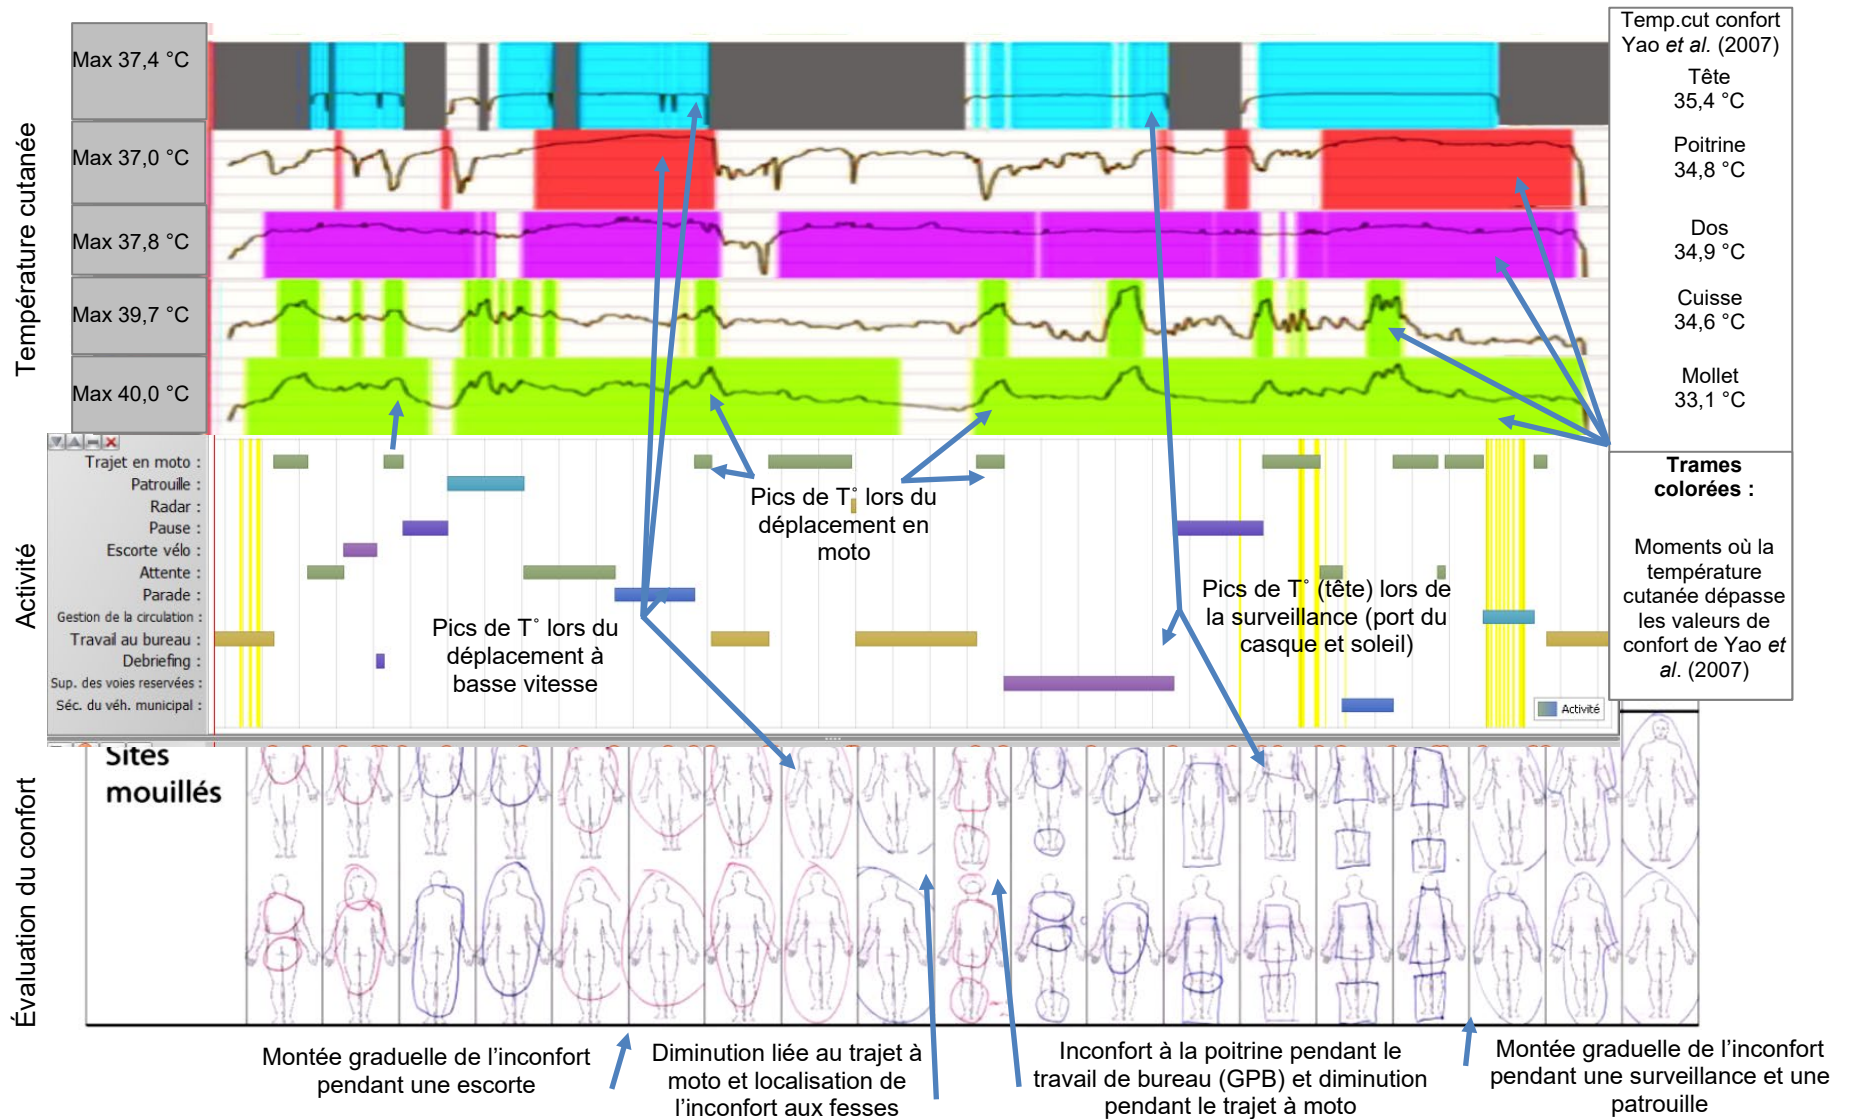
Température cutanée

Max 37,4 °C

Max 37,0 °C

Max 37,8 °C

Max 39,7 °C

Max 40,0 °C

Temp.cut confort Yao *et al.* (2007)

Tête
35,4 °C

Poitrine
34,8 °C

Dos
34,9 °C

Cuisse
34,6 °C

Mollet
33,1 °C

Activité

Trajet en moto :
Patrouille :
Radar :
Pause :
Escorte vélo :
Attente :
Parade :
Gestion de la circulation :
Travail au bureau :
Debriefing :
Sup. des voies reservées :
Séc. du véh. municipal :

Pics de T° lors du déplacement en moto

Pics de T° lors du déplacement à basse vitesse

Pics de T° (tête) lors de la surveillance (port du casque et soleil)

Activité

Trames colorées :

Moments où la température cutanée dépasse les valeurs de confort de Yao *et al.* (2007)

Évaluation du confort

Sites mouillés

Montée graduelle de l'inconfort pendant une escorte

Diminution liée au trajet à moto et localisation de l'inconfort aux fesses

Inconfort à la poitrine pendant le travail de bureau (GPB) et diminution pendant le trajet à moto

Montée graduelle de l'inconfort pendant une surveillance et une patrouille